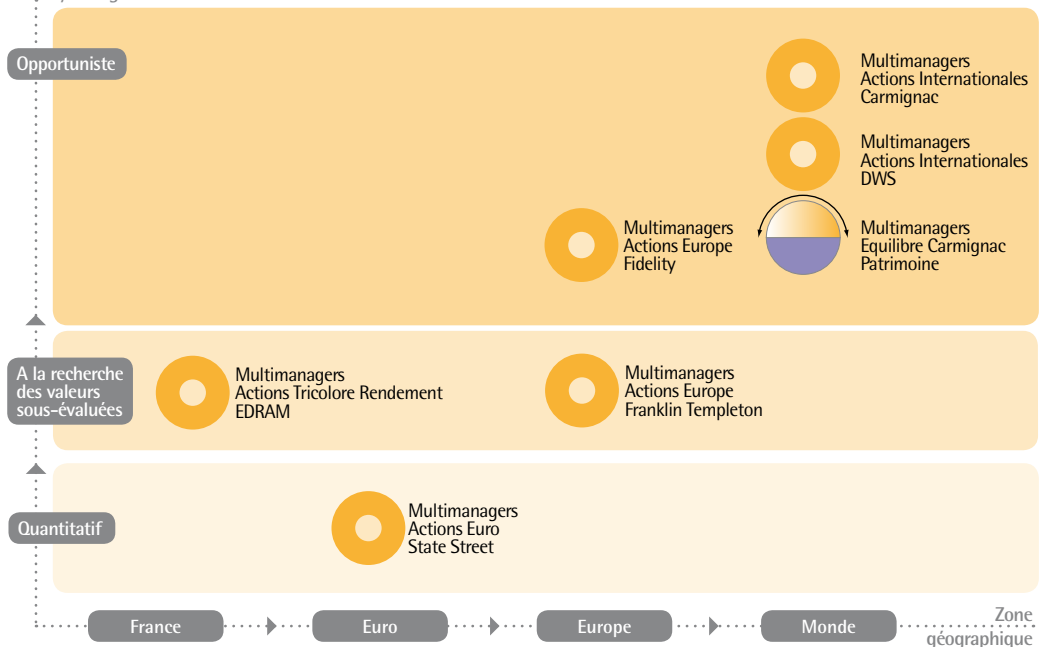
Opportuniste

Multimanagers Actions Internationales Carmignac

Multimanagers Actions Internationales DWS

Multimanagers Actions Europe Fidelity

Multimanagers Equilibre Carmignac Patrimoine

A la recherche des valeurs sous-évaluées

Multimanagers Actions Tricolore Rendement EDRAM

Multimanagers Actions Europe Franklin Templeton

Quantitatif

Multimanagers Actions Euro State Street

France

Euro

Europe

Monde

Zone géographique